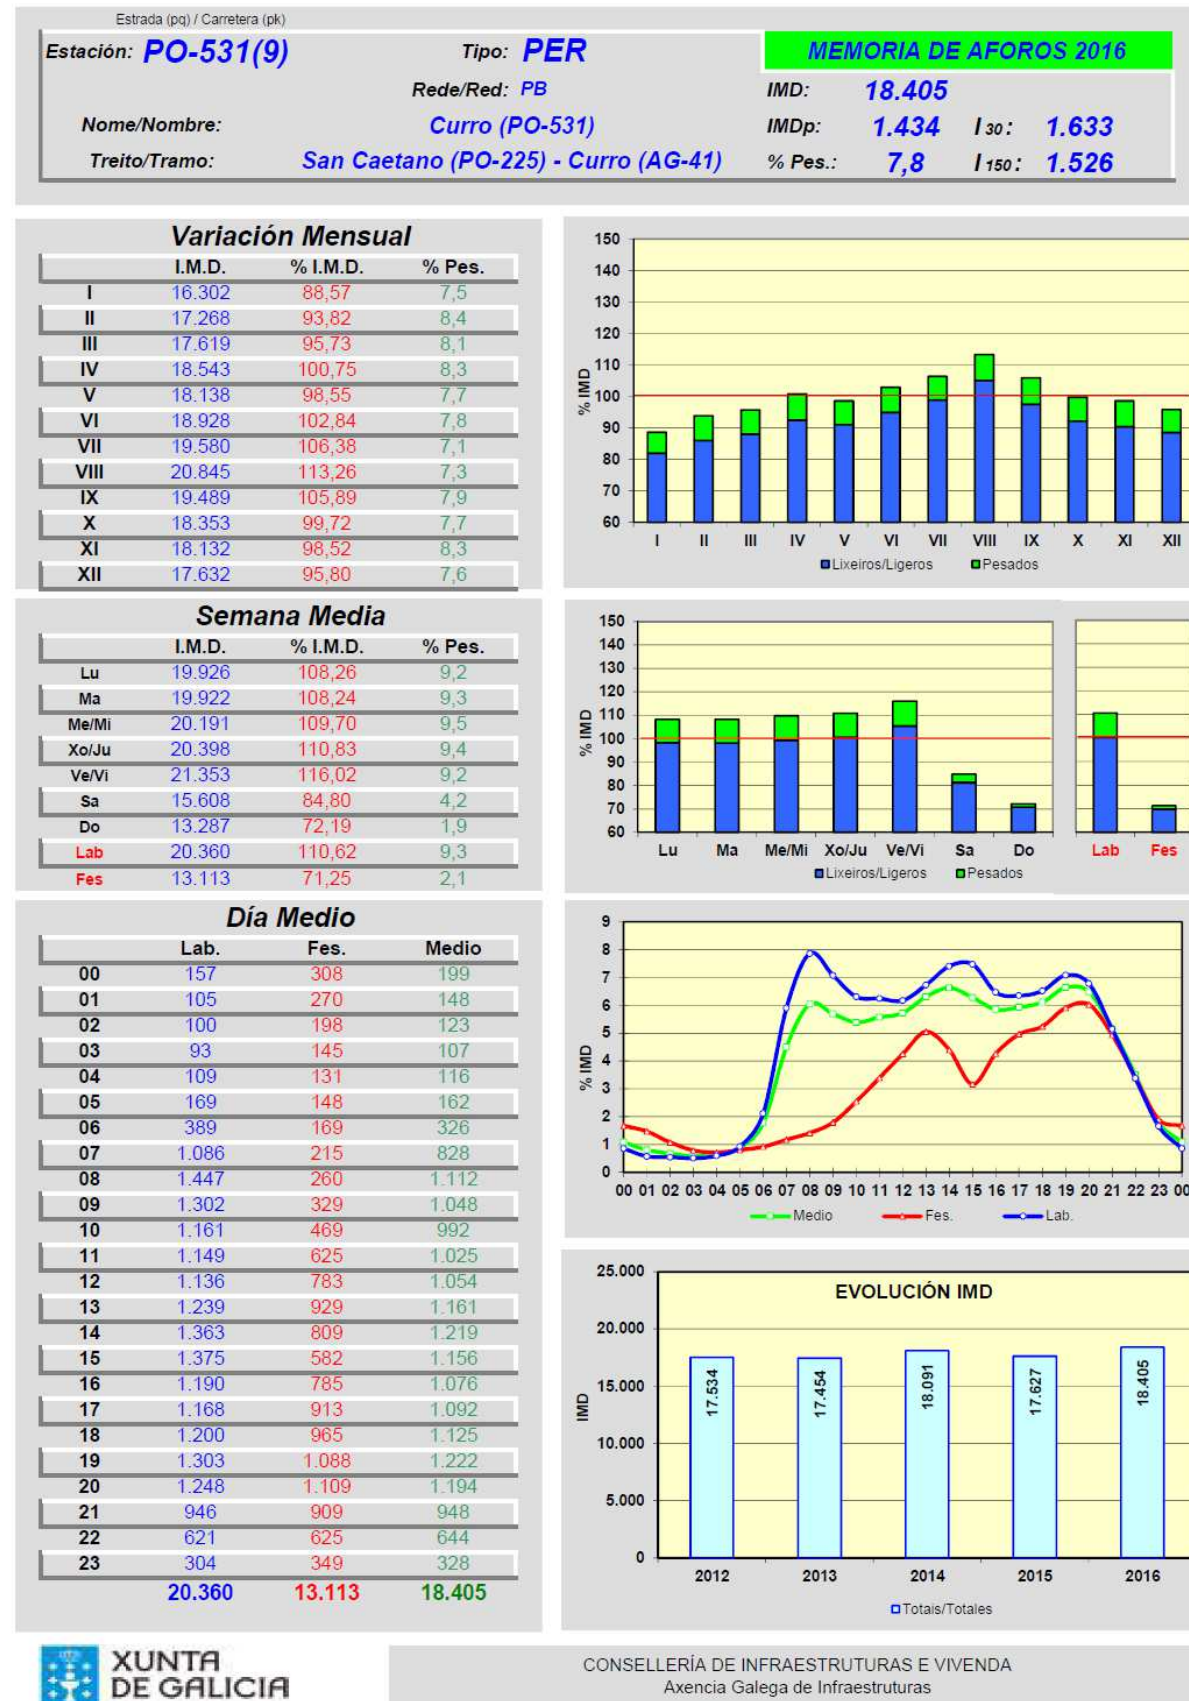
Estrada (pq) / Carretera (pk)

Estación: PO-531(9)

Tipo: PER

MEMORIA DE AFOROS 2016

Rede/Red: PB

IMD: 18.405

Nome/Nombre: Curro (PO-531)

IMDp: 1.434  $I_{30}$: 1.633

Treito/Tramo: San Caetano (PO-225) - Curro (AG-41)

% Pes.: 7,8  $I_{150}$: 1.526

Variación Mensual

| | I.M.D. | % I.M.D. | % Pes. |
|---|---|---|---|
| I | 16.302 | 88,57 | 7,5 |
| II | 17.268 | 93,82 | 8,4 |
| III | 17.619 | 95,73 | 8,1 |
| IV | 18.543 | 100,75 | 8,3 |
| V | 18.138 | 98,55 | 7,7 |
| VI | 18.928 | 102,84 | 7,8 |
| VII | 19.580 | 106,38 | 7,1 |
| VIII | 20.845 | 113,26 | 7,3 |
| IX | 19.489 | 105,89 | 7,9 |
| X | 18.353 | 99,72 | 7,7 |
| XI | 18.132 | 98,52 | 8,3 |
| XII | 17.632 | 95,80 | 7,6 |

150 140 130 120 110 100 90 80 70 60
% IMD
I II III IV V VI VII VIII IX X XI XII
Lixeiros/Ligeros  Pesados

Semana Media

| | I.M.D. | % I.M.D. | % Pes. |
|---|---|---|---|
| Lu | 19.926 | 108,26 | 9,2 |
| Ma | 19.922 | 108,24 | 9,3 |
| Me/Mi | 20.191 | 109,70 | 9,5 |
| Xo/Ju | 20.398 | 110,83 | 9,4 |
| Ve/Vi | 21.353 | 116,02 | 9,2 |
| Sa | 15.608 | 84,80 | 4,2 |
| Do | 13.287 | 72,19 | 1,9 |
| Lab | 20.360 | 110,62 | 9,3 |
| Fes | 13.113 | 71,25 | 2,1 |

150 140 130 120 110 100 90 80 70 60
% IMD
Lu Ma Me/Mi Xo/Ju Ve/Vi Sa Do
Lab Fes
Lixeiros/Ligeros  Pesados

Día Medio

| | Lab. | Fes. | Medio |
|---|---|---|---|
| 00 | 157 | 308 | 199 |
| 01 | 105 | 270 | 148 |
| 02 | 100 | 198 | 123 |
| 03 | 93 | 145 | 107 |
| 04 | 109 | 131 | 116 |
| 05 | 169 | 148 | 162 |
| 06 | 389 | 169 | 326 |
| 07 | 1.086 | 215 | 828 |
| 08 | 1.447 | 260 | 1.112 |
| 09 | 1.302 | 329 | 1.048 |
| 10 | 1.161 | 469 | 992 |
| 11 | 1.149 | 625 | 1.025 |
| 12 | 1.136 | 783 | 1.054 |
| 13 | 1.239 | 929 | 1.161 |
| 14 | 1.363 | 809 | 1.219 |
| 15 | 1.375 | 582 | 1.156 |
| 16 | 1.190 | 785 | 1.076 |
| 17 | 1.168 | 913 | 1.092 |
| 18 | 1.200 | 965 | 1.125 |
| 19 | 1.303 | 1.088 | 1.222 |
| 20 | 1.248 | 1.109 | 1.194 |
| 21 | 946 | 909 | 948 |
| 22 | 621 | 625 | 644 |
| 23 | 304 | 349 | 328 |
| | 20.360 | 13.113 | 18.405 |

9 8 7 6 5 4 3 2 1 0
% IMD
00 01 02 03 04 05 06 07 08 09 10 11 12 13 14 15 16 17 18 19 20 21 22 23 00
Medio  Fes.  Lab.

25.000 20.000 15.000 10.000 5.000 0
IMD
EVOLUCIÓN IMD
17.534 17.454 18.091 17.627 18.405
2012 2013 2014 2015 2016
Totais/Totales

XUNTA DE GALICIA

CONSELLERÍA DE INFRAESTRUTURAS E VIVENDA
Axencia Galega de Infraestruturas